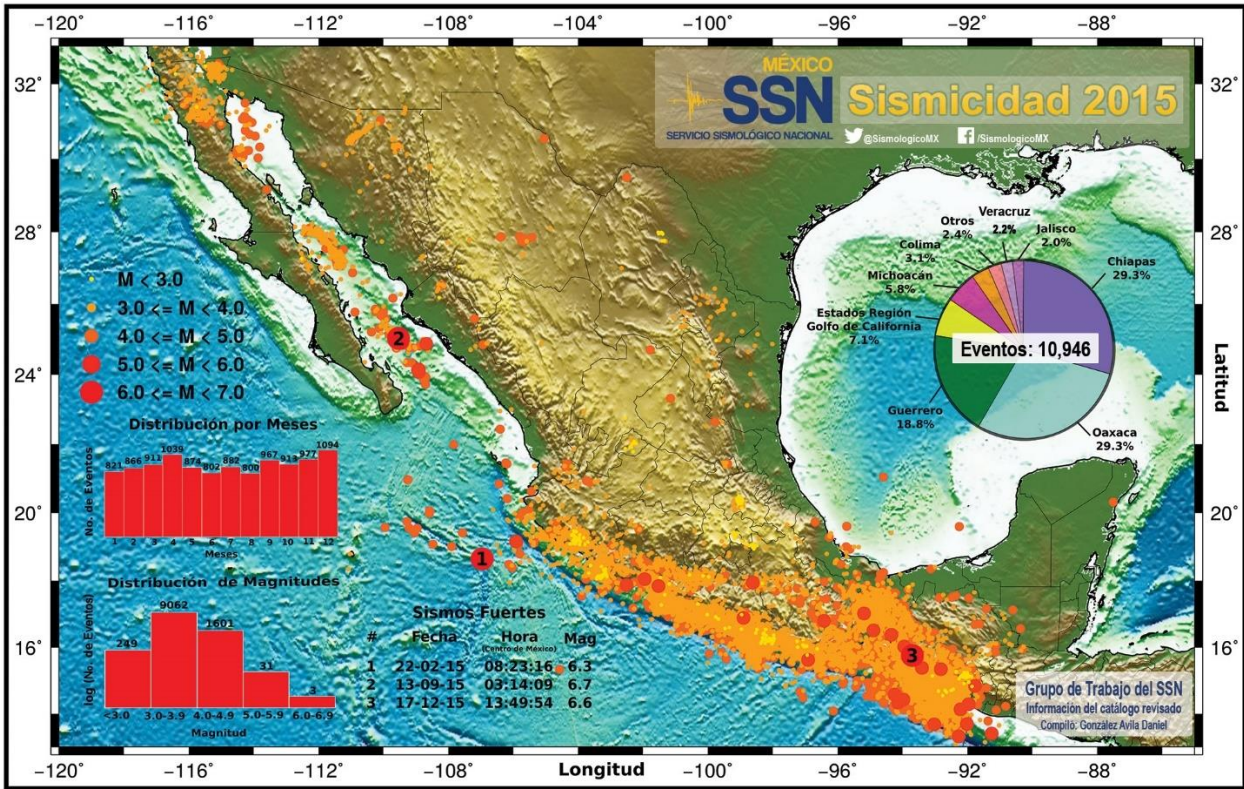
−120° −116° −112° −108° −104° −100° −96° −92° −88°

32° 28° 24° 20° 16°

MÉXICO SSN SERVICIO SISMOLÓGICO NACIONAL

Sismicidad 2015

@SismologicoMX /SismologicoMX

Otros 2.4%
Veracruz 2.2%
Jalisco 2.0%
Colima 3.1%
Michoacán 5.8%
Chiapas 29.3%
Estados Región Golfo de California 7.1%
Eventos: 10,946
Guerrero 18.8%
Oaxaca 29.3%

Latitud

M < 3.0
3.0 <= M < 4.0
4.0 <= M < 5.0
5.0 <= M < 6.0
6.0 <= M < 7.0

2

Distribución por Meses

| 1 | 2 | 3 | 4 | 5 | 6 | 7 | 8 | 9 | 10 | 11 | 12 |
|---|---|---|---|---|---|---|---|---|---|---|---|
| 821 | 866 | 913 | 1039 | 874 | 802 | 882 | 800 | 967 | 919 | 977 | 1094 |

No. de Eventos
Meses

Distribución de Magnitudes

| <3.0 | 3.0-3.9 | 4.0-4.9 | 5.0-5.9 | 6.0-6.9 |
|---|---|---|---|---|
| 249 | 9062 | 1601 | 31 | 3 |

log (No. de Eventos)
Magnitud

1

Sismos Fuertes

| # | Fecha | Hora (Centro de México) | Mag |
|---|---|---|---|
| 1 | 22-02-15 | 08:23:16 | 6.3 |
| 2 | 13-09-15 | 03:14:09 | 6.7 |
| 3 | 17-12-15 | 13:49:54 | 6.6 |

3

Grupo de Trabajo del SSN
Información del catálogo revisado
Compiló: González Avila Daniel

Longitud